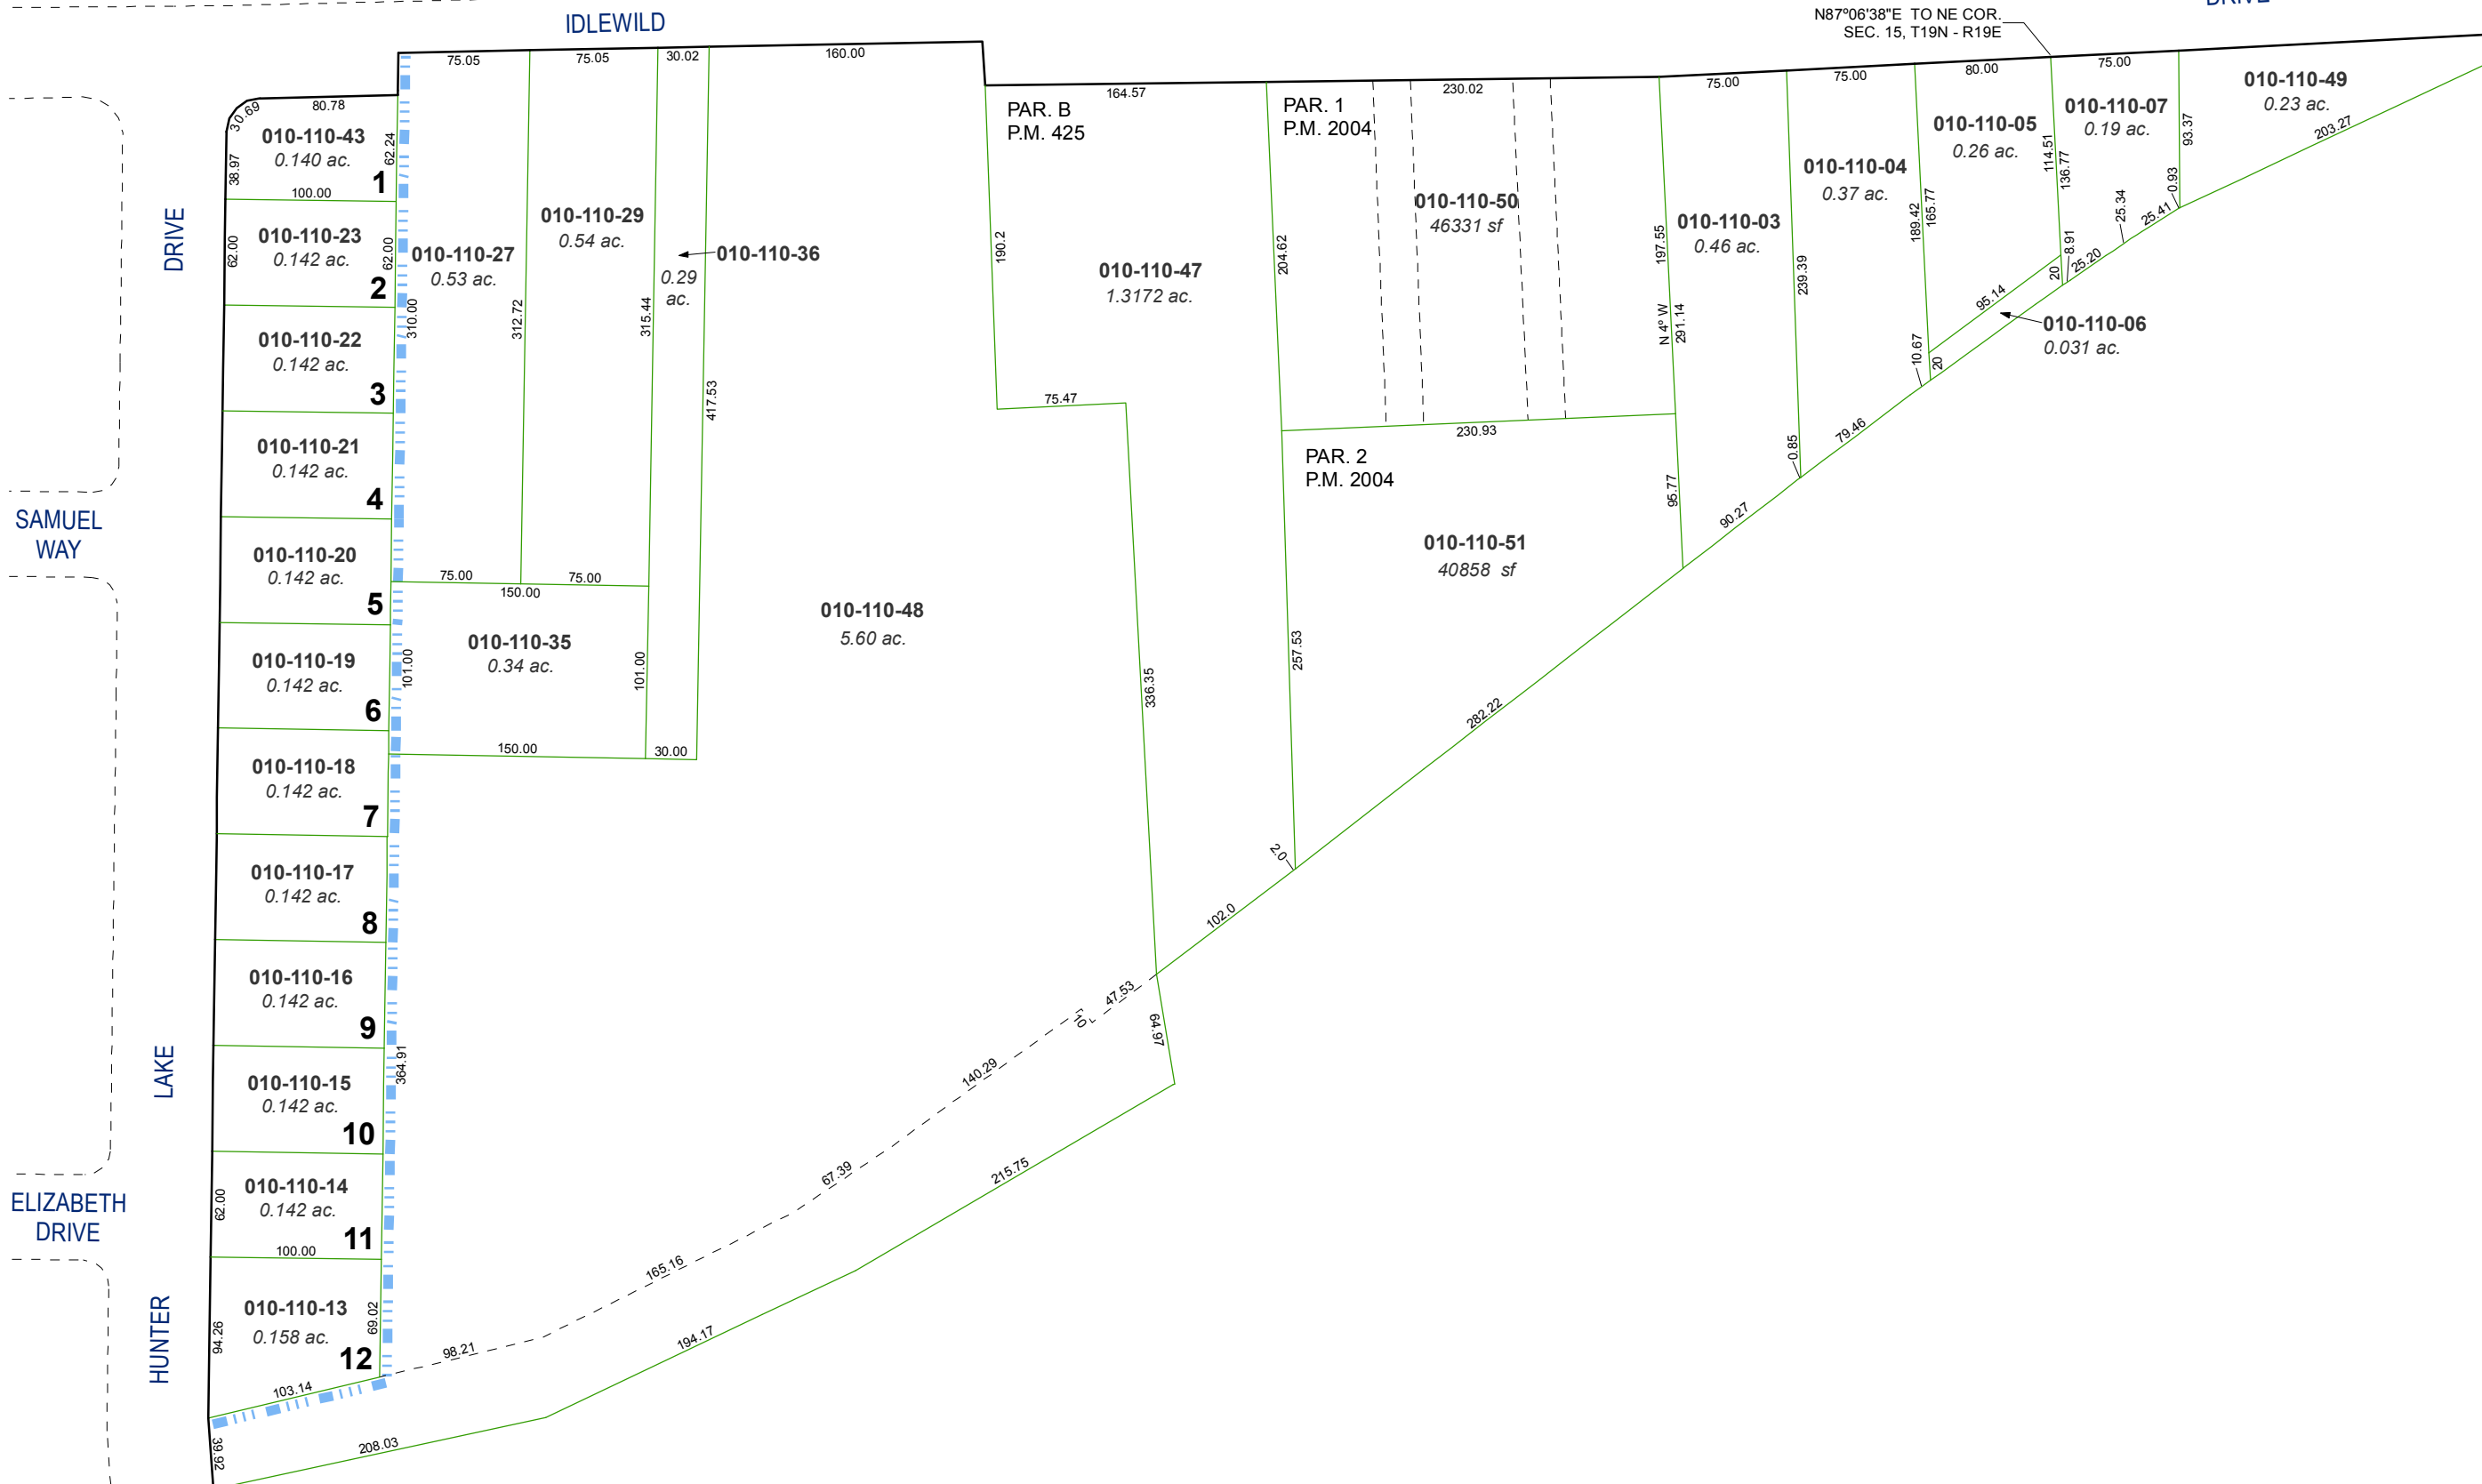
IDLEWILD

N87°06'38"E TO NE COR. SEC. 15, T19N - R19E

DRIVE

75.05 75.05 30.02 160.00

80.78
30.69
010-110-43
0.140 ac.
38.97 62.24
1
100.00

010-110-23
0.142 ac.
62.00 62.00
2

010-110-22
0.142 ac.
3

010-110-21
0.142 ac.
4

010-110-20
0.142 ac.
5

010-110-19
0.142 ac.
6

010-110-18
0.142 ac.
7

010-110-17
0.142 ac.
8

010-110-16
0.142 ac.
9

010-110-15
0.142 ac.
10

010-110-14
0.142 ac.
62.00
100.00
11

010-110-13
0.158 ac.
94.26 69.02
12
103.14
39.92
208.03

010-110-27
0.53 ac.
310.00 312.72

010-110-29
0.54 ac.
315.44

010-110-36
0.29 ac.
417.53

75.00 75.00 150.00

010-110-35
0.34 ac.
101.00 101.00
150.00 30.00

010-110-48
5.60 ac.

190.2
75.47
336.35
64.97
215.75
194.17
47.53
1.0
140.29
67.39
165.16
98.21
364.91

PAR. B
P.M. 425
164.57

010-110-47
1.3172 ac.

PAR. 1
P.M. 2004
230.02
204.62

010-110-50
46331 sf

230.93

PAR. 2
P.M. 2004

010-110-51
40858 sf

257.53
2.0
102.0
282.22
90.27

197.55
N 4° W 291.14
95.77

75.00
010-110-03
0.46 ac.

75.00
010-110-04
0.37 ac.
239.39
0.85
79.46

80.00
010-110-05
0.26 ac.
189.42 165.77
10.67 20
95.14

75.00
010-110-07
0.19 ac.
114.51 136.77
20 8.91
25.34 25.20 25.41
0.93
93.37

010-110-06
0.031 ac.

010-110-49
0.23 ac.
203.27

DRIVE

SAMUEL WAY

LAKE

ELIZABETH DRIVE

HUNTER